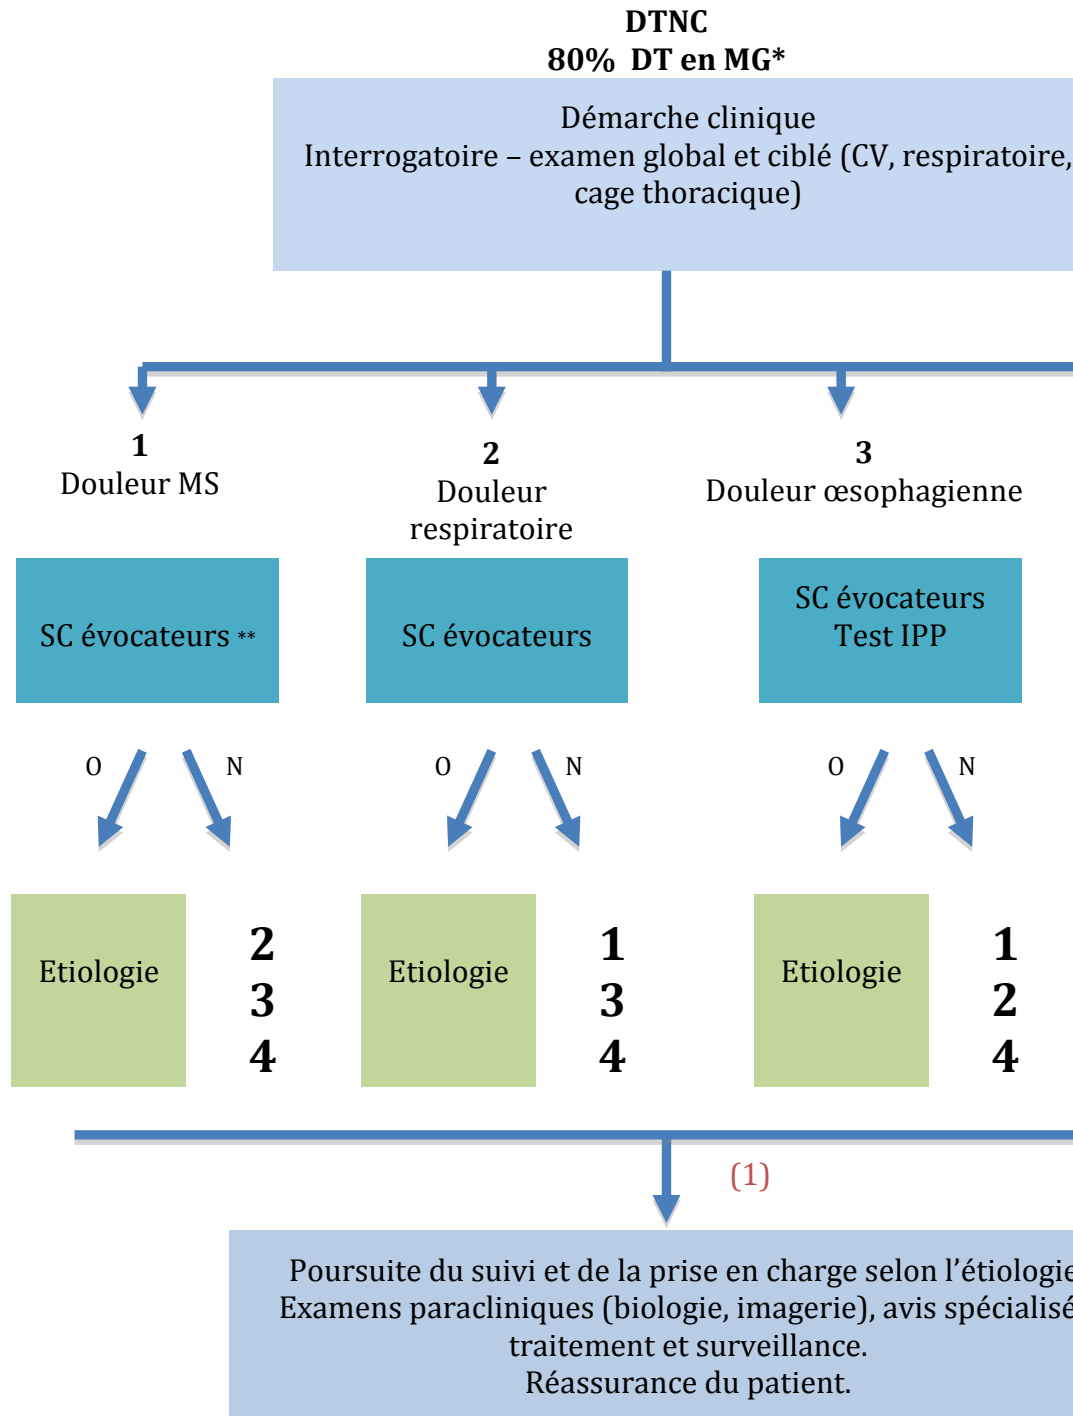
DTNC
80% DT en MG*

Démarche clinique
Interrogatoire – examen global et ciblé (CV, respiratoire, cage thoracique)

1
Douleur MS

2
Douleur respiratoire

3
Douleur œsophagienne

SC évocateurs **

SC évocateurs

SC évocateurs
Test IPP

O N

O N

O N

Etiologie

2
3
4

Etiologie

1
3
4

Etiologie

1
2
4

(1)

Poursuite du suivi et de la prise en charge selon l'étiologie
Examens paracliniques (biologie, imagerie), avis spécialisé traitement et surveillance.
Réassurance du patient.